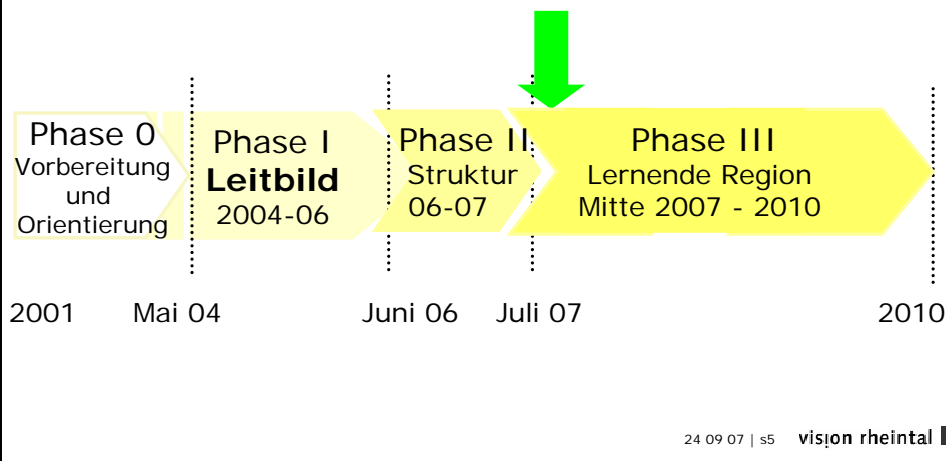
Phase 0
Vorbereitung und Orientierung

Phase I
**Leitbild**
2004-06

Phase II
Struktur
06-07

Phase III
Lernende Region
Mitte 2007 - 2010

2001 Mai 04 Juni 06 Juli 07 2010

24 09 07 | s5 vision rheintal